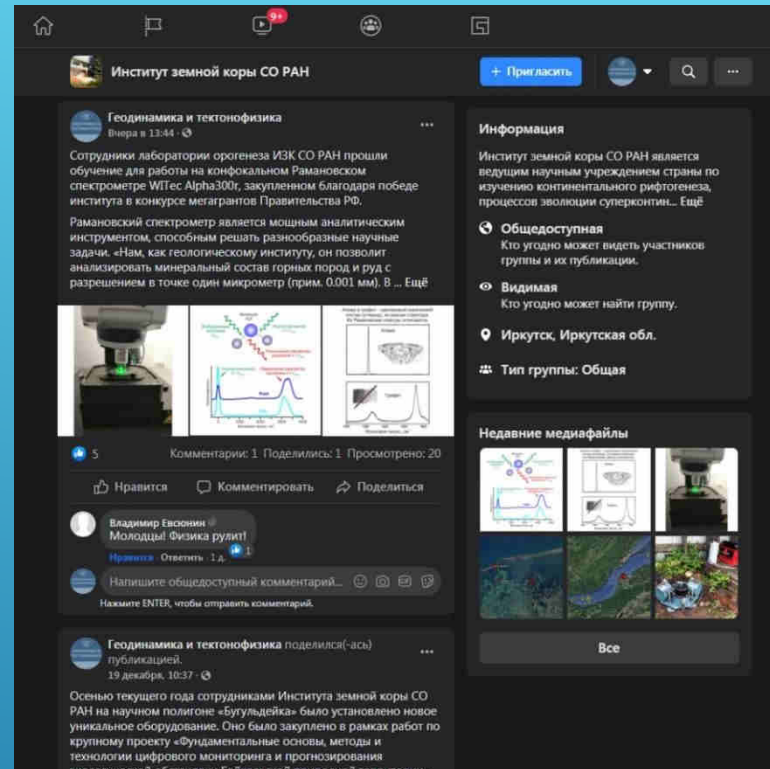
9+

Институт земной коры СО РАН

+ Пригласить

Геодинамика и тектонофизика
Вчера в 13:44 ·

Сотрудники лаборатории орогенеза ИЗК СО РАН прошли обучение для работы на конфокальном Рамановском спектрометре WITec Alpha300r, закупленном благодаря победе института в конкурсе мегагрантов Правительства РФ.

Рамановский спектрометр является мощным аналитическим инструментом, способным решать разнообразные научные задачи. «Нам, как геологическому институту, он позволит анализировать минеральный состав горных пород и руд с разрешением в точке один микрометр (прим. 0.001 мм). В ... Ещё

5 Комментарии: 1 Поделились: 1 Просмотрено: 20

Нравится Комментировать Поделиться

Владимир Евсюнин
Молодцы! Физика рулит!
Нравится · Ответить · 1 д. 1

Напишите общедоступный комментарий...
Нажмите ENTER, чтобы отправить комментарий.

Геодинамика и тектонофизика поделился(-ась) публикацией.
19 декабря, 10:37 ·

Осенью текущего года сотрудниками Института земной коры СО РАН на научном полигоне «Бугульдейка» было установлено новое уникальное оборудование. Оно было закуплено в рамках работ по крупному проекту «Фундаментальные основы, методы и технологии цифрового мониторинга и прогнозирования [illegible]

Информация
Институт земной коры СО РАН является ведущим научным учреждением страны по изучению континентального рифтогенеза, процессов эволюции суперконтин... Ещё

Общедоступная
Кто угодно может видеть участников группы и их публикации.

Видимая
Кто угодно может найти группу.

Иркутск, Иркутская обл.

Тип группы: Общая

Недавние медиафайлы

Все